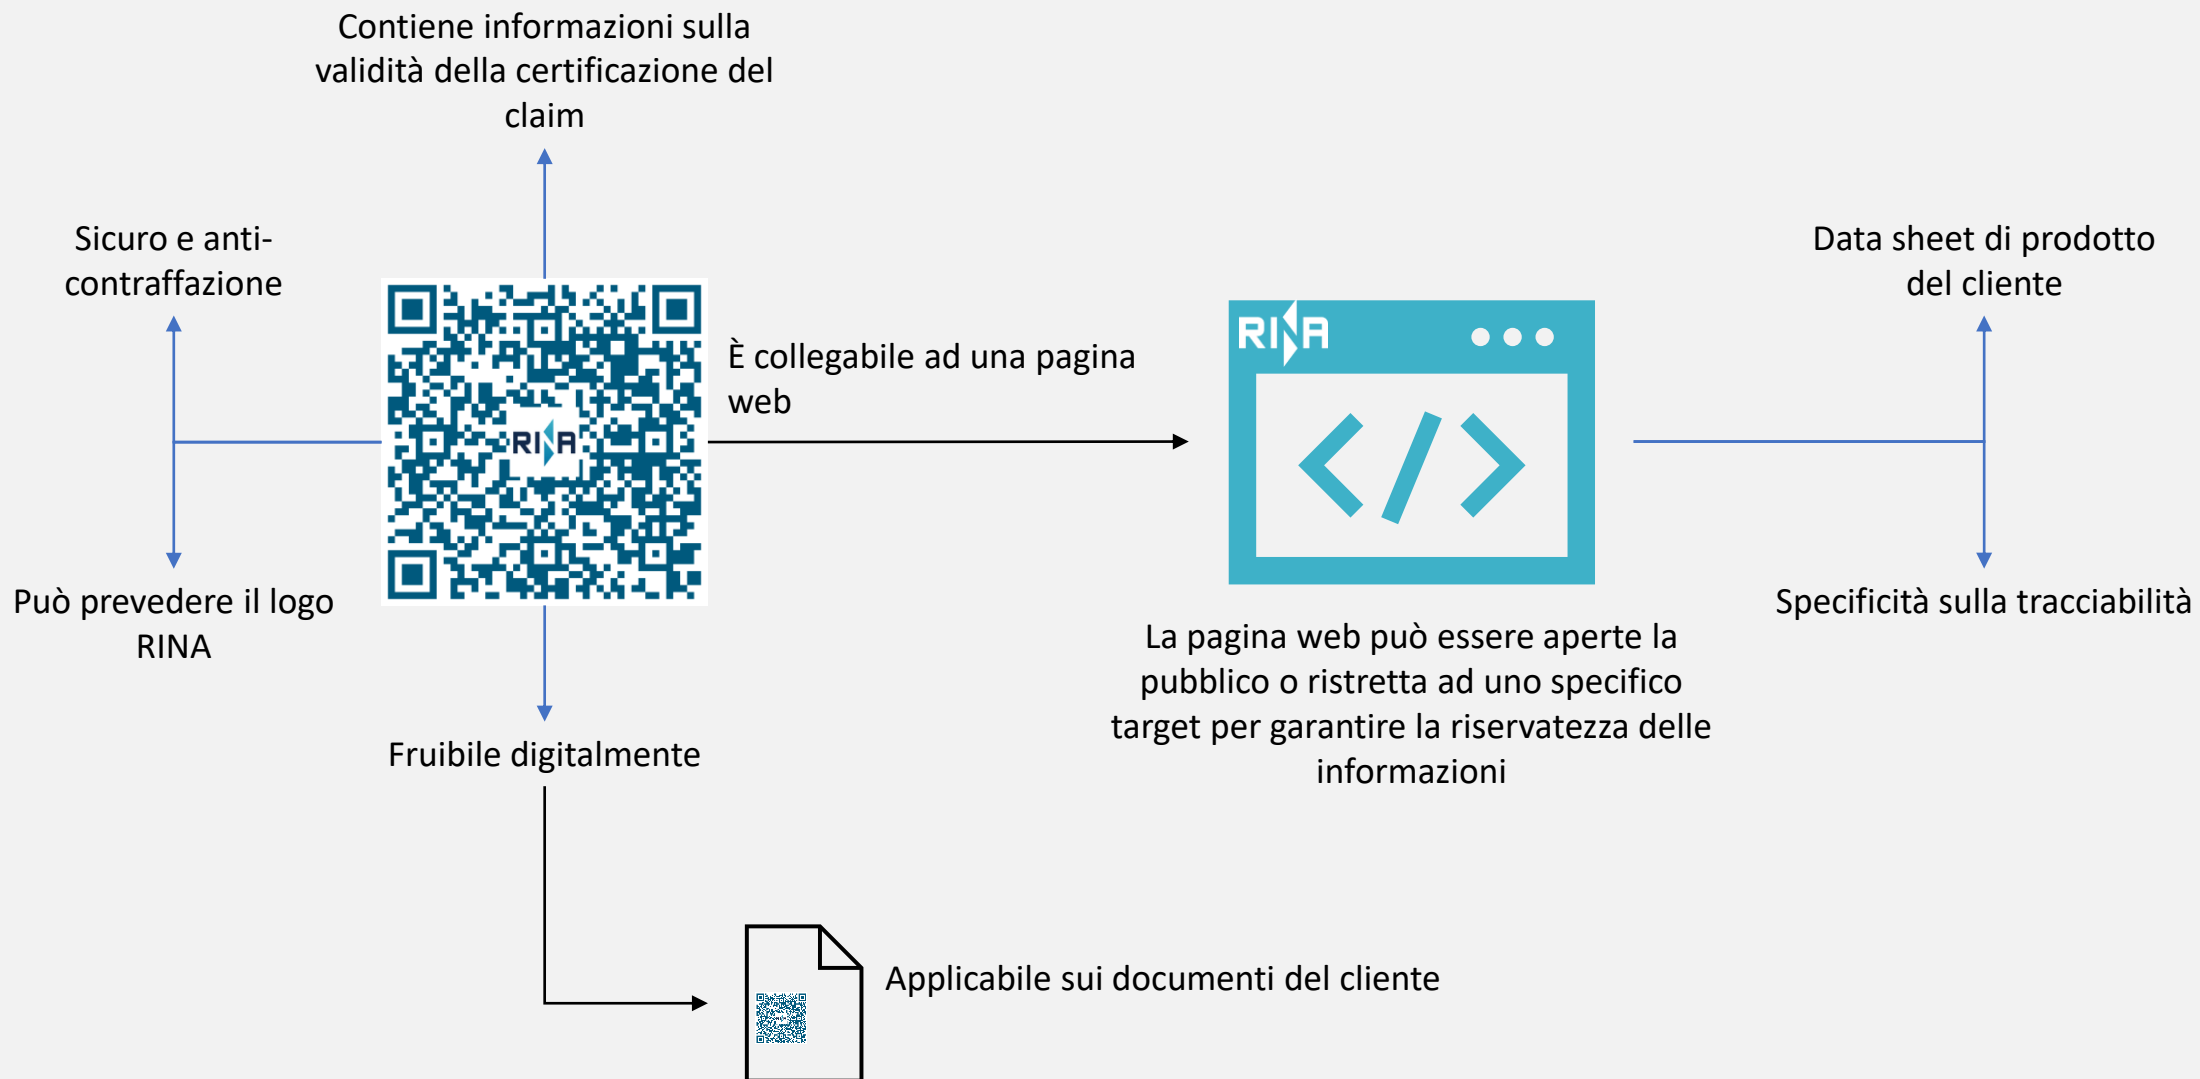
Contiene informazioni sulla validità della certificazione del claim

Sicuro e anti-contraffazione

RINA

È collegabile ad una pagina web

RINA

Data sheet di prodotto del cliente

Può prevedere il logo RINA

Specificità sulla tracciabilità

La pagina web può essere aperte la pubblico o ristretta ad uno specifico target per garantire la riservatezza delle informazioni

Fruibile digitalmente

Applicabile sui documenti del cliente